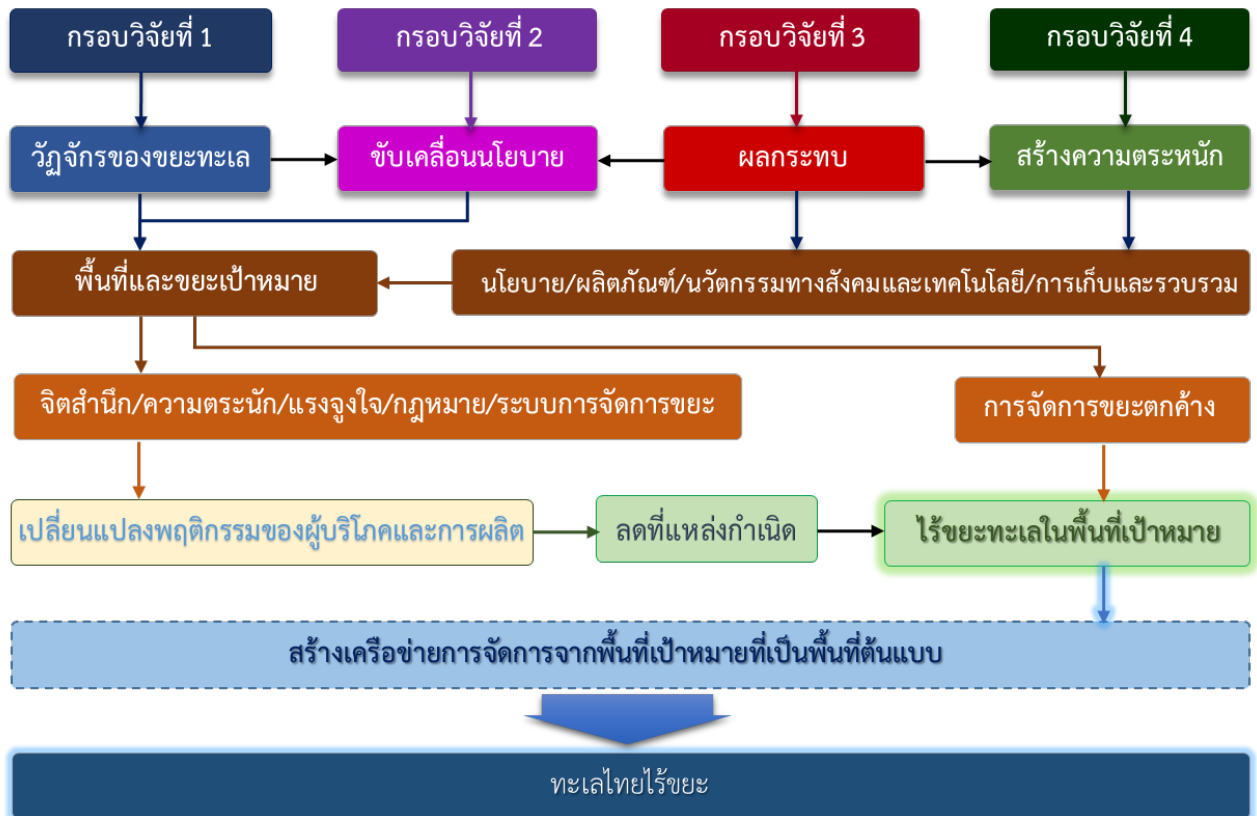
กรอบวิจัยที่ 1

กรอบวิจัยที่ 2

กรอบวิจัยที่ 3

กรอบวิจัยที่ 4

วัฏจักรของขยะทะเล

ขับเคลื่อนนโยบาย

ผลกระทบ

สร้างความตระหนัก

พื้นที่และขยะเป้าหมาย

นโยบาย/ผลิตภัณฑ์/นวัตกรรมทางสังคมและเทคโนโลยี/การเก็บและรวบรวม

จิตสำนึก/ความตระนัก/แรงจูงใจ/กฎหมาย/ระบบการจัดการขยะ

การจัดการขยะตกค้าง

เปลี่ยนแปลงพฤติกรรมของผู้บริโภคและการผลิต

ลดที่แหล่งกำเนิด

ไร้ขยะทะเลในพื้นที่เป้าหมาย

สร้างเครือข่ายการจัดการจากพื้นที่เป้าหมายที่เป็นพื้นที่ต้นแบบ

ทะเลไทยไร้ขยะ